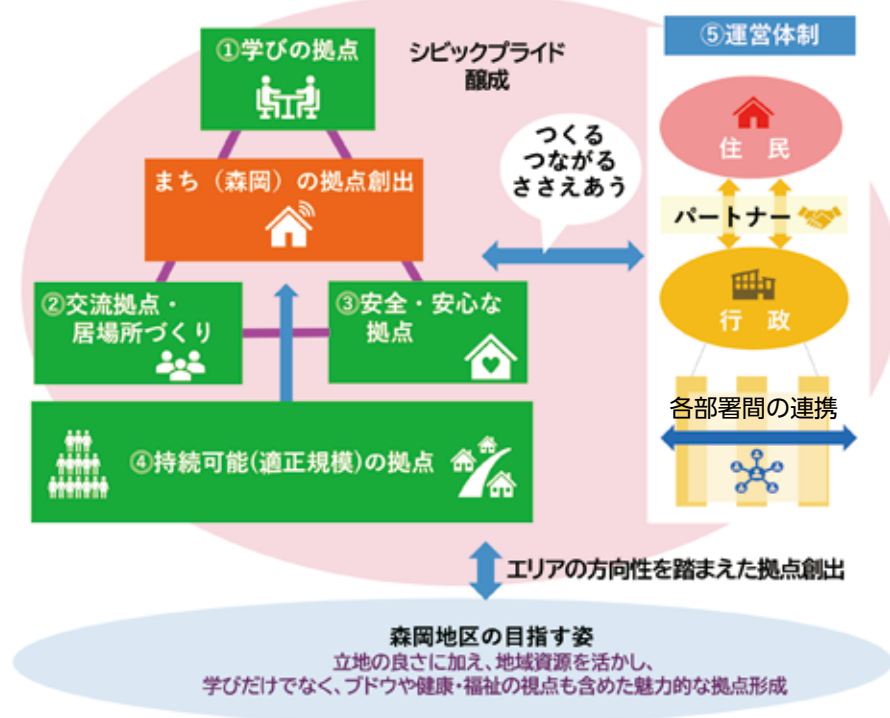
①学びの拠点

シビックプライド醸成

まち（森岡）の拠点創出

つくる
つながる
ささえあう

②交流拠点・居場所づくり

③安全・安心な拠点

④持続可能(適正規模)の拠点

⑤運営体制

住 民

パートナー

行 政

各部署間の連携

エリアの方向性を踏まえた拠点創出

森岡地区の目指す姿
立地の良さに加え、地域資源を活かし、
学びだけでなく、ブドウや健康・福祉の視点も含めた魅力的な拠点形成